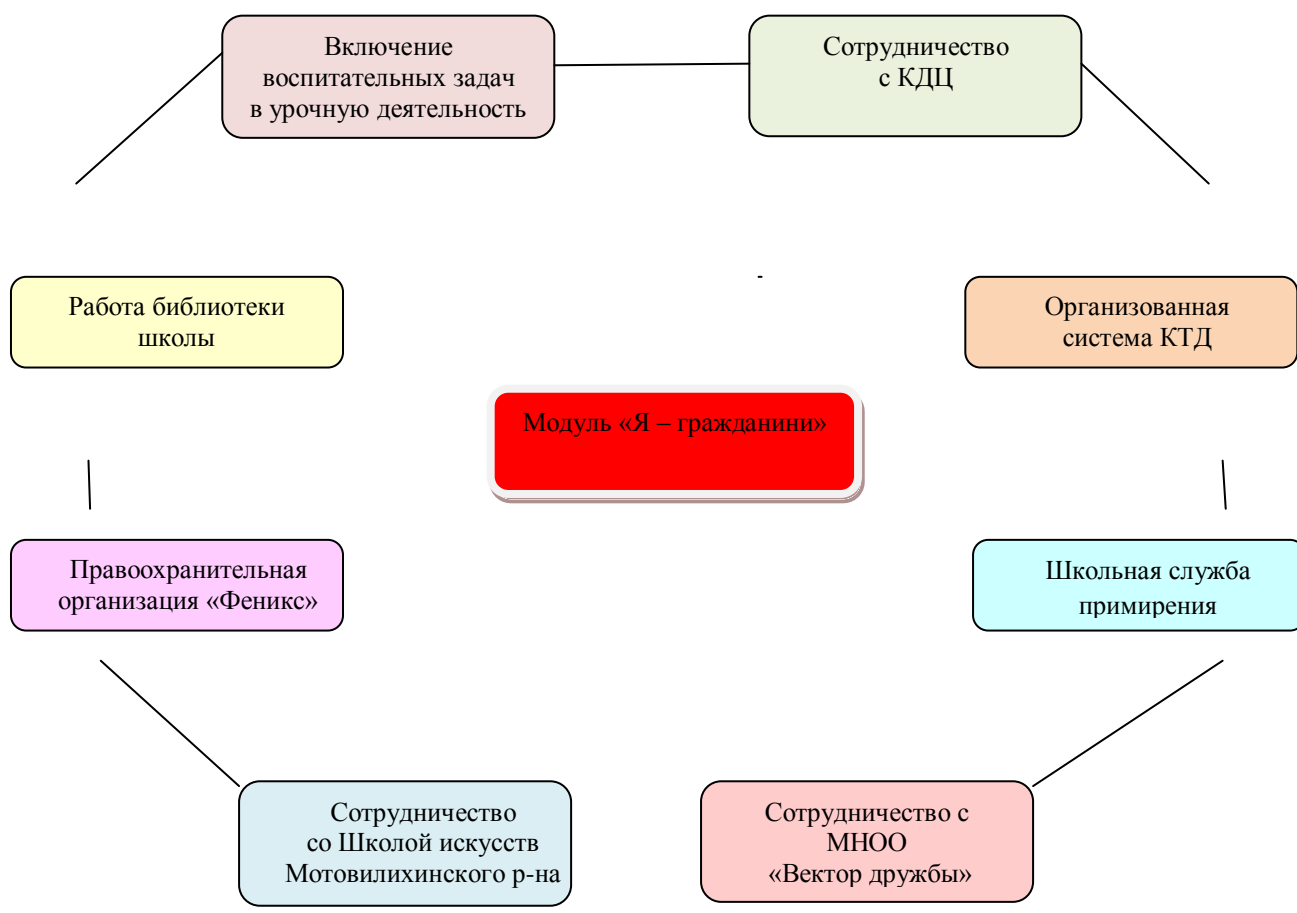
Включение воспитательных задач в урочную деятельность

Сотрудничество с КДЦ

Работа библиотеки школы

Организованная система КТД

Модуль «Я – гражданини»

Правоохранительная организация «Феникс»

Школьная служба примирения

Сотрудничество со Школой искусств Мотовилихинского р-на

Сотрудничество с МНОО «Вектор дружбы»